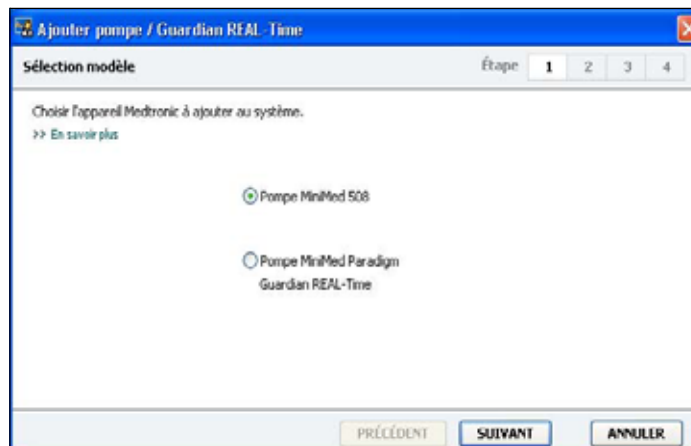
Ajouter pompe / Guardian REAL-Time

Sélection modèle

Étape 1 2 3 4

Choisir l'appareil Medtronic à ajouter au système.

>> En savoir plus

Pompe MiniMed 508

Pompe MiniMed Paradigm Guardian REAL-Time

PRÉCÉDENT SUIVANT ANNULER